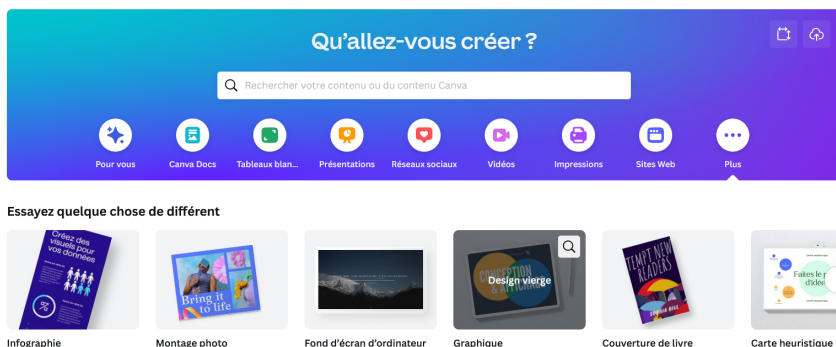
Qu'allez-vous créer ?

Rechercher votre contenu ou du contenu Canva

Pour vous
Canva Docs
Tableaux blan...
Présentations
Réseaux sociaux
Vidéos
Impressions
Sites Web
Plus

Essayez quelque chose de différent

Créez des visuels pour vos données

Bring it to life

Design vierge

TEMPT NEW READERS

Faites le plein d'idées

Infographie
Montage photo
Fond d'écran d'ordinateur
Graphique
Couverture de livre
Carte heuristique